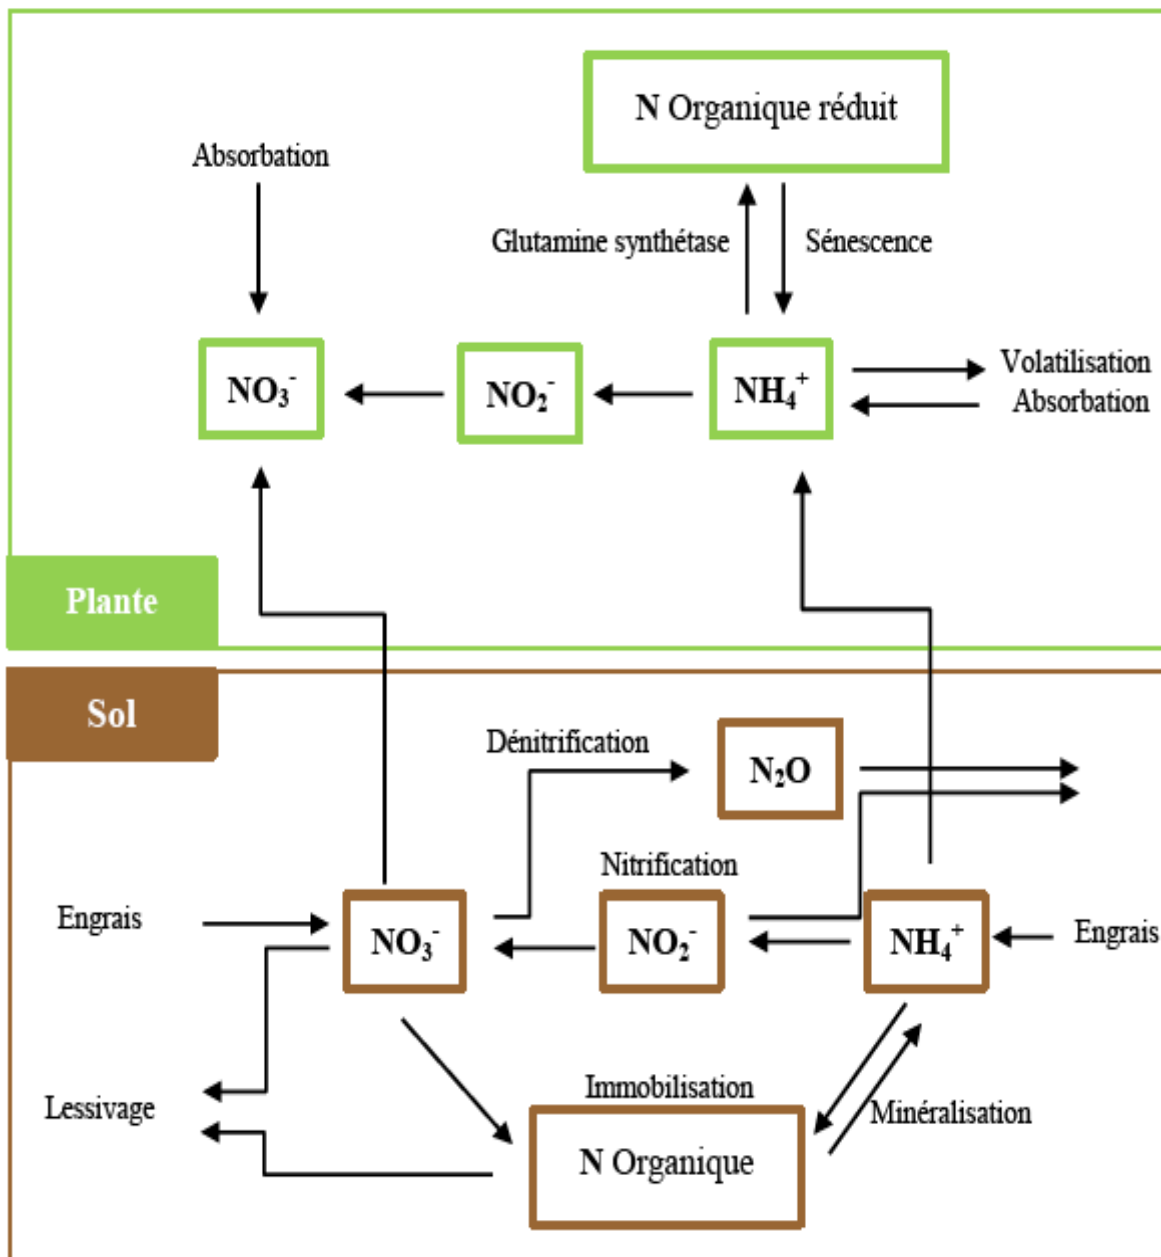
N Organique réduit

Absorbation

Glutamine synthétase

Sénescence

$NO_3^-$

$NO_2^-$

$NH_4^+$

Volatilisation

Absorbation

Plante

Sol

Dénitrification

$N_2O$

Nitrification

Engrais

$NO_3^-$

$NO_2^-$

$NH_4^+$

Engrais

Lessivage

Immobilisation

N Organique

Minéralisation